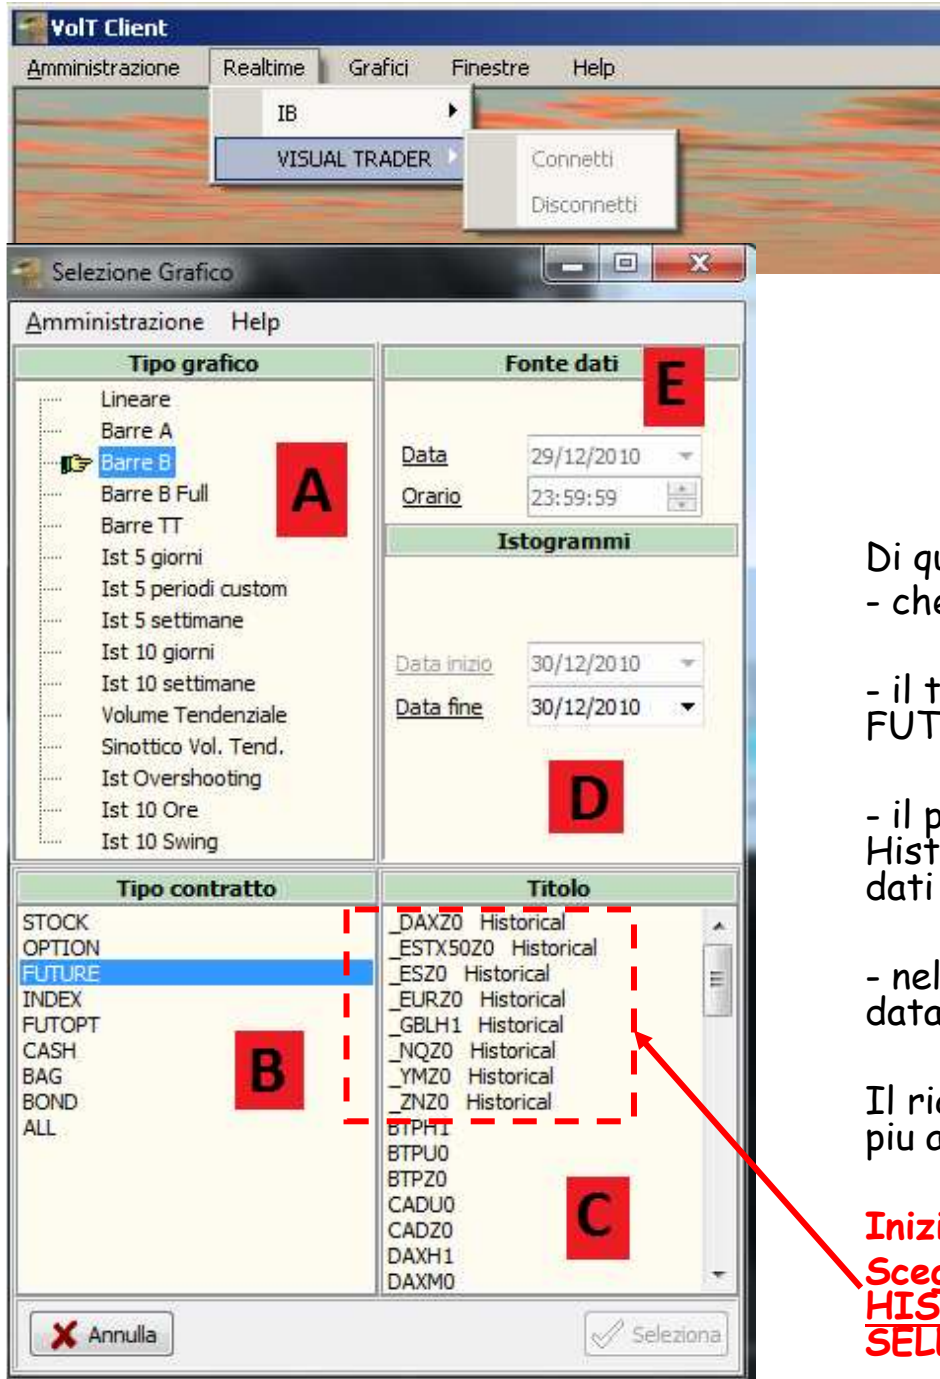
VolT Client

Amministrazione Realtime Grafici Finestre Help

IB

VISUAL TRADER

Connetti

Disconnetti

Selezione Grafico

Amministrazione Help

Tipo grafico

Lineare
Barre A
Barre B
Barre B Full
Barre TT
Ist 5 giorni
Ist 5 periodi custom
Ist 5 settimane
Ist 10 giorni
Ist 10 settimane
Volume Tendenziale
Sinottico Vol. Tend.
Ist Overshooting
Ist 10 Ore
Ist 10 Swing

A

Fonte dati

E

Data 29/12/2010
Orario 23:59:59

Istogrammi

Data inizio 30/12/2010
Data fine 30/12/2010

D

Tipo contratto

STOCK
OPTION
FUTURE
INDEX
FUTOPT
CASH
BAG
BOND
ALL

B

Titolo

_DAXZ0 Historical
_ESTX50Z0 Historical
_ESZ0 Historical
_EURZ0 Historical
_GBLH1 Historical
_NQZ0 Historical
_YMZ0 Historical
_ZNZ0 Historical
BTPH1
BTPU0
BTPZ0
CADU0
CADZ0
DAXH1
DAXM0

C

Annulla

Seleziona

Di qu
- che

- il t
FUT

- il p
Hist
dati

- nel
data

Il ri
piu a

Inizi
Scec
HIS
SEL